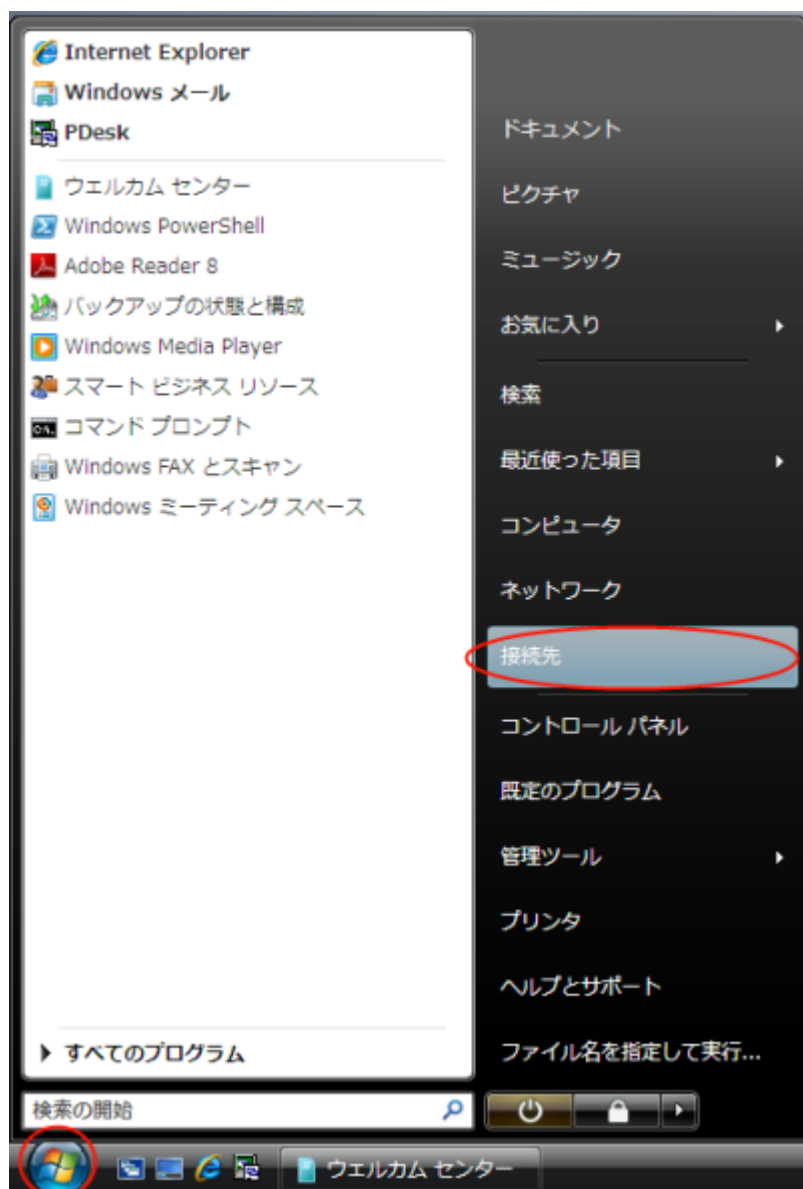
Internet Explorer
Windows メール
PDesk
ウエルカム センター
Windows PowerShell
Adobe Reader 8
バックアップの状態と構成
Windows Media Player
スマート ビジネス リソース
コマンド プロンプト
Windows FAX とスキャン
Windows ミーティング スペース

すべてのプログラム

検索の開始

ドキュメント
ピクチャ
ミュージック
お気に入り
検索
最近使った項目
コンピュータ
ネットワーク
接続先
コントロール パネル
既定のプログラム
管理ツール
プリンタ
ヘルプとサポート
ファイル名を指定して実行...

ウエルカム センター